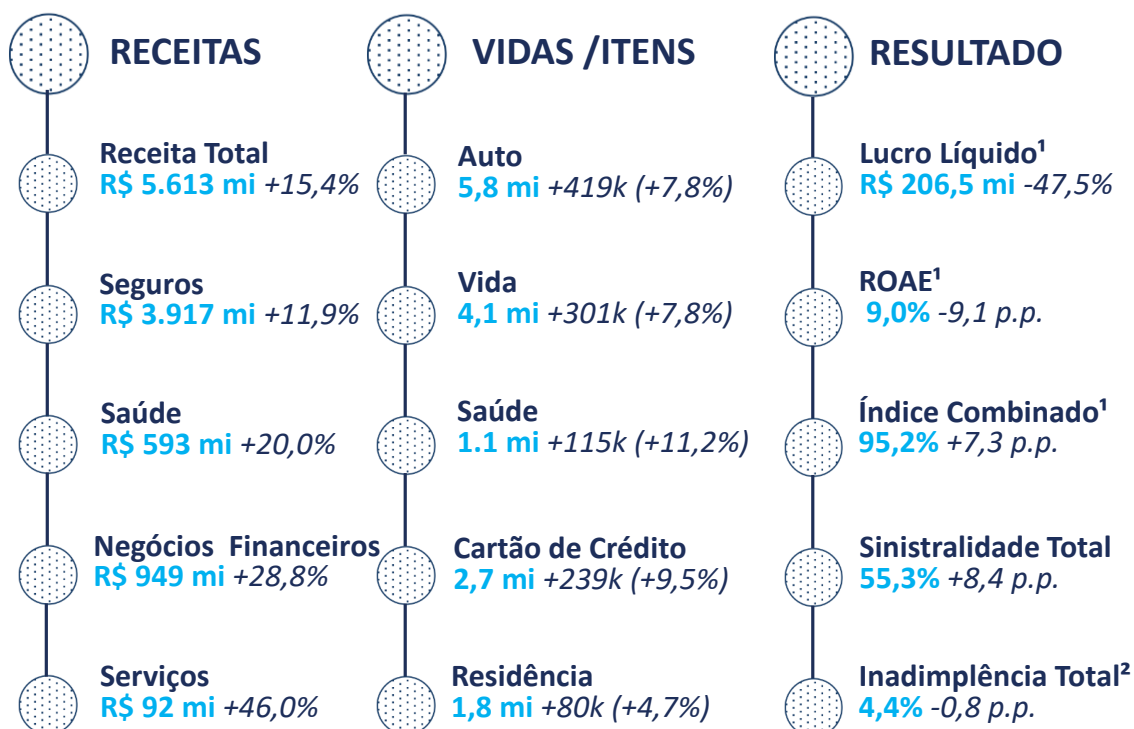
RECEITAS

Receita Total
R$ 5.613 mi +15,4%

Seguros
R$ 3.917 mi +11,9%

Saúde
R$ 593 mi +20,0%

Negócios Financeiros
R$ 949 mi +28,8%

Serviços
R$ 92 mi +46,0%

VIDAS /ITENS

Auto
5,8 mi +419k (+7,8%)

Vida
4,1 mi +301k (+7,8%)

Saúde
1.1 mi +115k (+11,2%)

Cartão de Crédito
2,7 mi +239k (+9,5%)

Residência
1,8 mi +80k (+4,7%)

RESULTADO

Lucro Líquido¹
R$ 206,5 mi -47,5%

ROAE¹
9,0% -9,1 p.p.

Índice Combinado¹
95,2% +7,3 p.p.

Sinistralidade Total
55,3% +8,4 p.p.

Inadimplência Total²
4,4% -0,8 p.p.